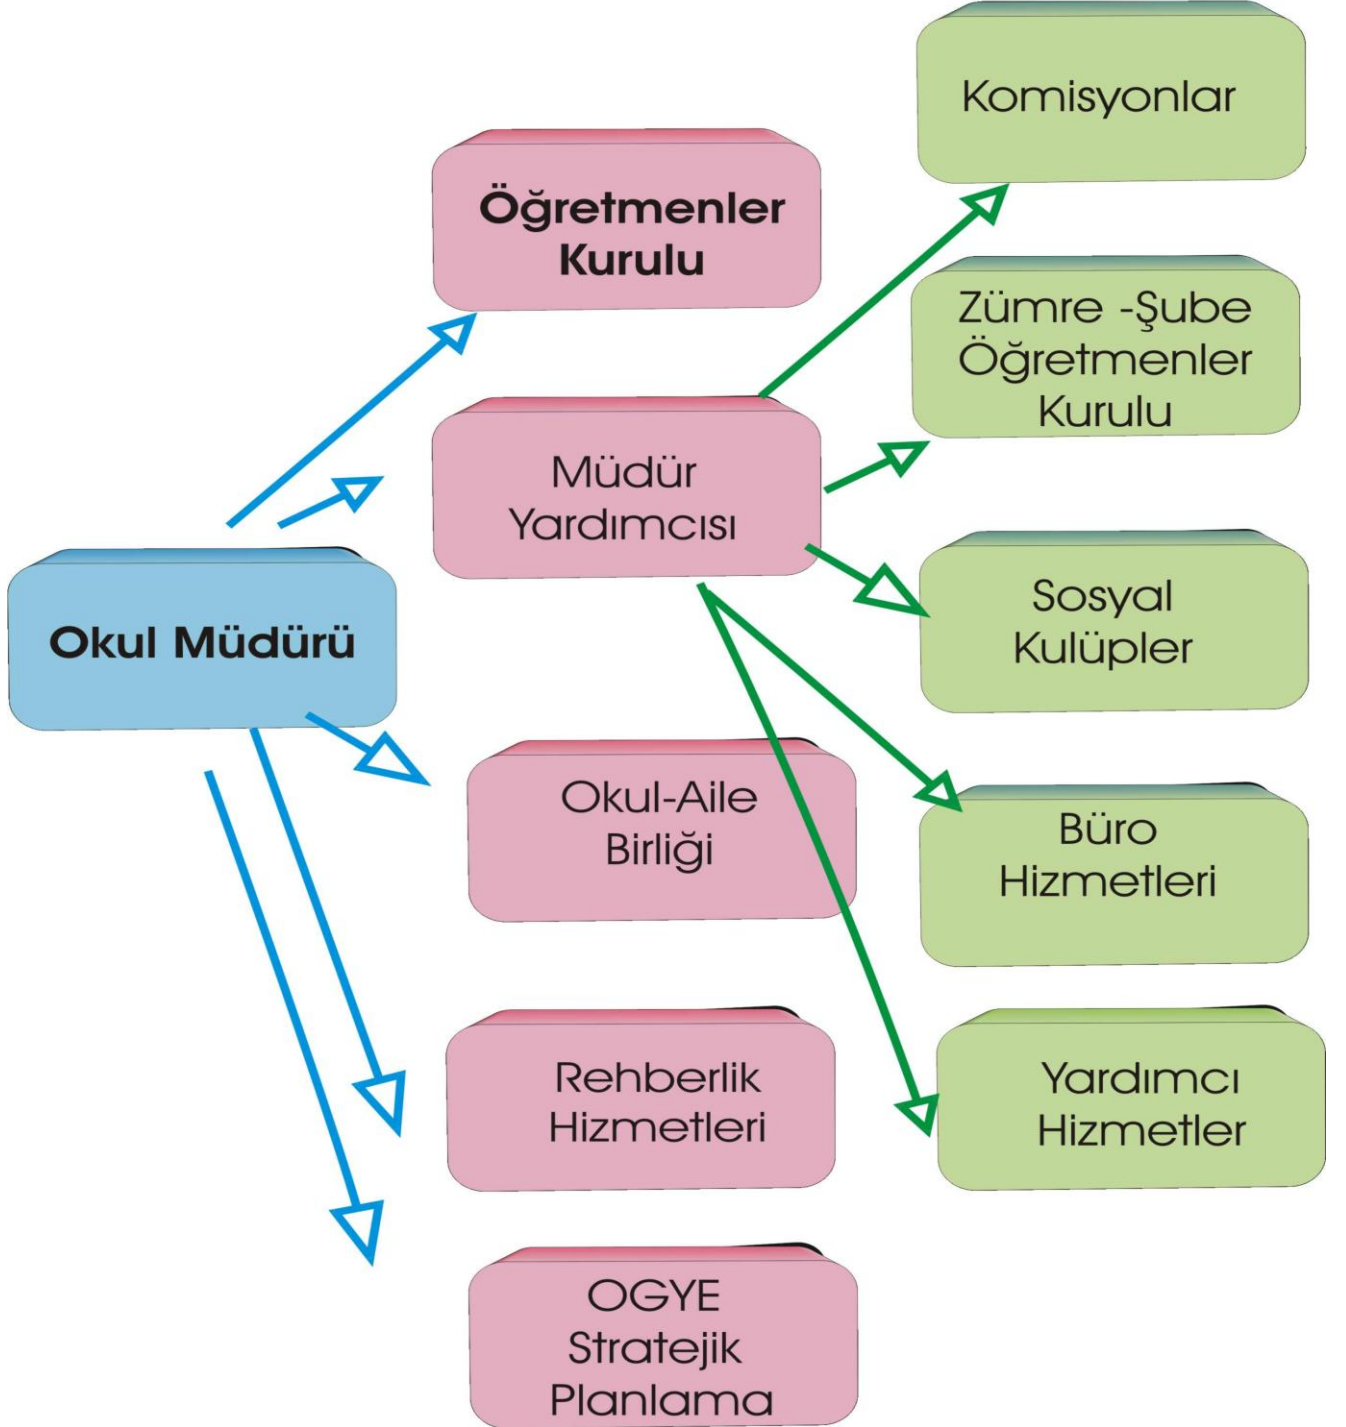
Komisyonlar

Öğretmenler Kurulu

Zümre -Şube Öğretmenler Kurulu

Müdür Yardımcısı

Sosyal Kulüpler

Okul Müdürü

Okul-Aile Birliği

Büro Hizmetleri

Rehberlik Hizmetleri

Yardımcı Hizmetler

OGYE Stratejik Planlama